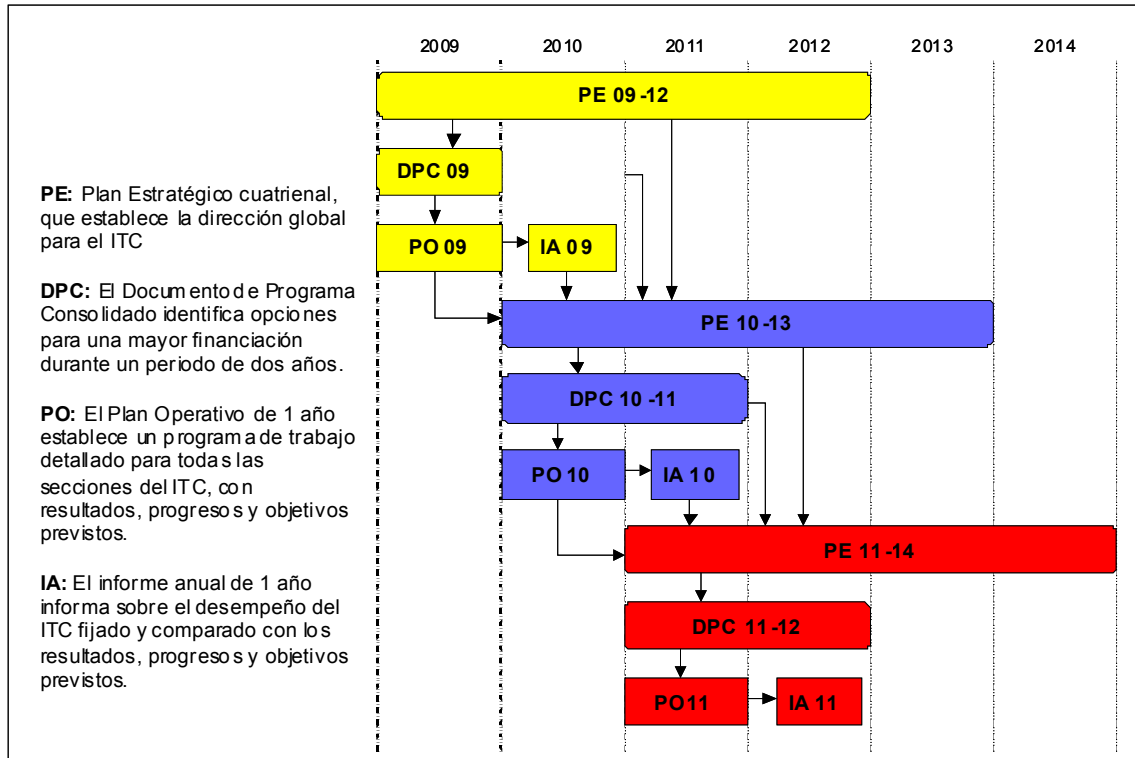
2009 2010 2011 2012 2013 2014

PE 09 -12

DPC 09

PO 09

IA 09

PE 10 -13

DPC 10 -11

PO 10

IA 10

PE 11 -14

DPC 11 -12

PO11

IA 11

**PE:** Plan Estratégico cuatrienal, que establece la dirección global para el ITC

**DPC:** El Documento de Programa Consolidado identifica opciones para una mayor financiación durante un periodo de dos años.

**PO:** El Plan Operativo de 1 año establece un programa de trabajo detallado para todas las secciones del ITC, con resultados, progresos y objetivos previstos.

**IA:** El informe anual de 1 año informa sobre el desempeño del ITC fijado y comparado con los resultados, progresos y objetivos previstos.